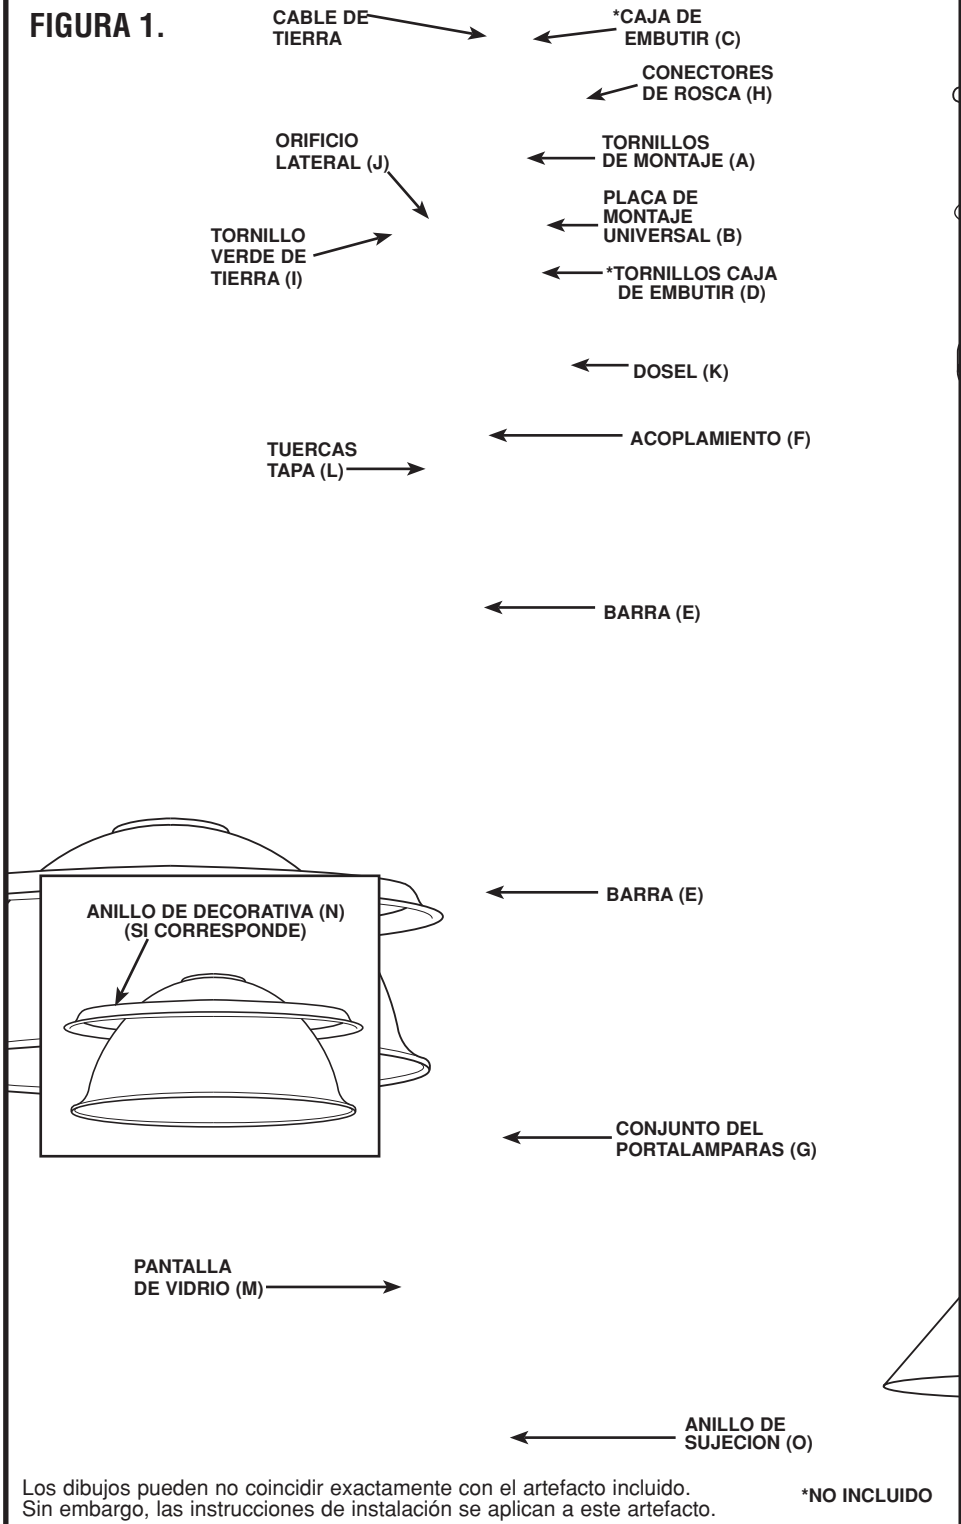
FIGURA 1.

CABLE DE TIERRA

*CAJA DE EMBUTIR (C)

CONECTORES DE ROSCA (H)

ORIFICIO LATERAL (J)

TORNILLOS DE MONTAJE (A)

PLACA DE MONTAJE UNIVERSAL (B)

TORNILLO VERDE DE TIERRA (I)

*TORNILLOS CAJA DE EMBUTIR (D)

DOSEL (K)

ACOPLAMIENTO (F)

TUERCAS TAPA (L)

BARRA (E)

BARRA (E)

ANILLO DE DECORATIVA (N) (SI CORRESPONDE)

CONJUNTO DEL PORTALAMPARAS (G)

PANTALLA DE VIDRIO (M)

ANILLO DE SUJECION (O)

Los dibujos pueden no coincidir exactamente con el artefacto incluido. Sin embargo, las instrucciones de instalación se aplican a este artefacto.

*NO INCLUIDO